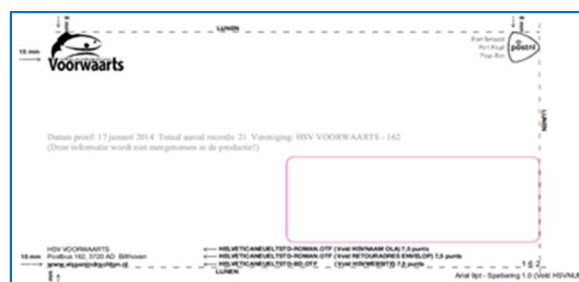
LIJNEN

15 mm

Voorwaarts

Port betaald
Port Payé
Pays-Bas

postnl

Datum proef: 17 januari 2014 Totaal aantal records: 21 Vereniging: HSV VOORWAARTS - 162
(Deze informatie wordt niet meegenomen in de productie!)

HSV VOORWAARTS
Postbus 162, 3720 AD Bilthoven
www.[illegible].nl

HELVETICANEUELTSTD-ROMAN.OTF (Veld HSVNAAM OLA) 7,5 punts
HELVETICANEUELTSTD-ROMAN.OTF (Veld RETOURADRES ENVELOP) 7,5 punts
HELVETICANEUELTSTD-BD.OTF (Veld HSVWEBSITE) 7,5 punts

15 mm

LIJNEN

Arial 9pt - Spatiering 1.0 (Veld HSVNUM